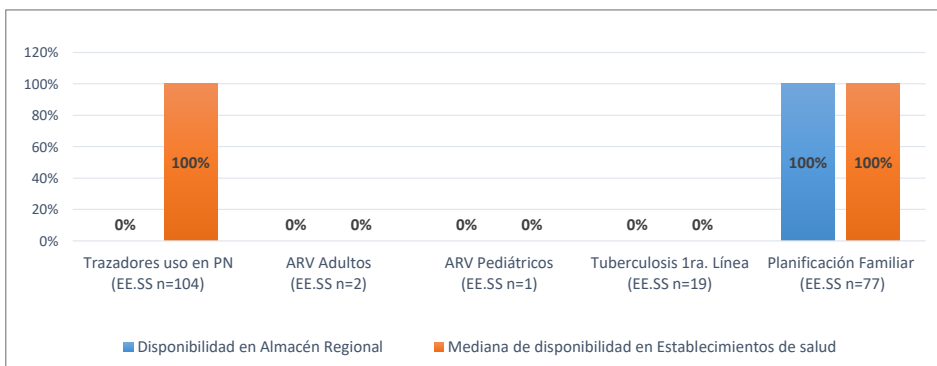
120%
100%
80%
60%
40%
20%
0%

0%
100%
0%
0%
0%
0%
0%
0%
100%
100%

Trazadores uso en PN (EE.SS n=104)
ARV Adultos (EE.SS n=2)
ARV Pediátricos (EE.SS n=1)
Tuberculosis 1ra. Línea (EE.SS n=19)
Planificación Familiar (EE.SS n=77)

Disponibilidad en Almacén Regional
Mediana de disponibilidad en Establecimientos de salud